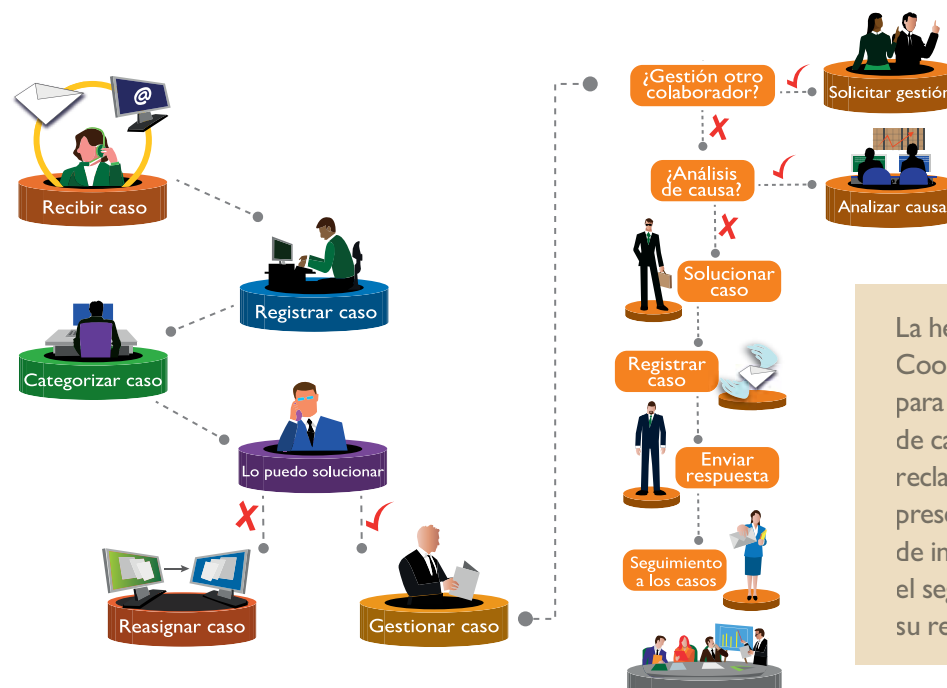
Recibir caso

Registrar caso

Categorizar caso

Lo puedo solucionar

Reasignar caso

Gestionar caso

¿Gestión otro colaborador?

Solicitar gestión

¿Análisis de causa?

Analizar causa

Solucionar caso

Registrar caso

Enviar respuesta

Seguimiento a los casos

La he
Coo
para
de ca
recla
pres
de in
el se
su re